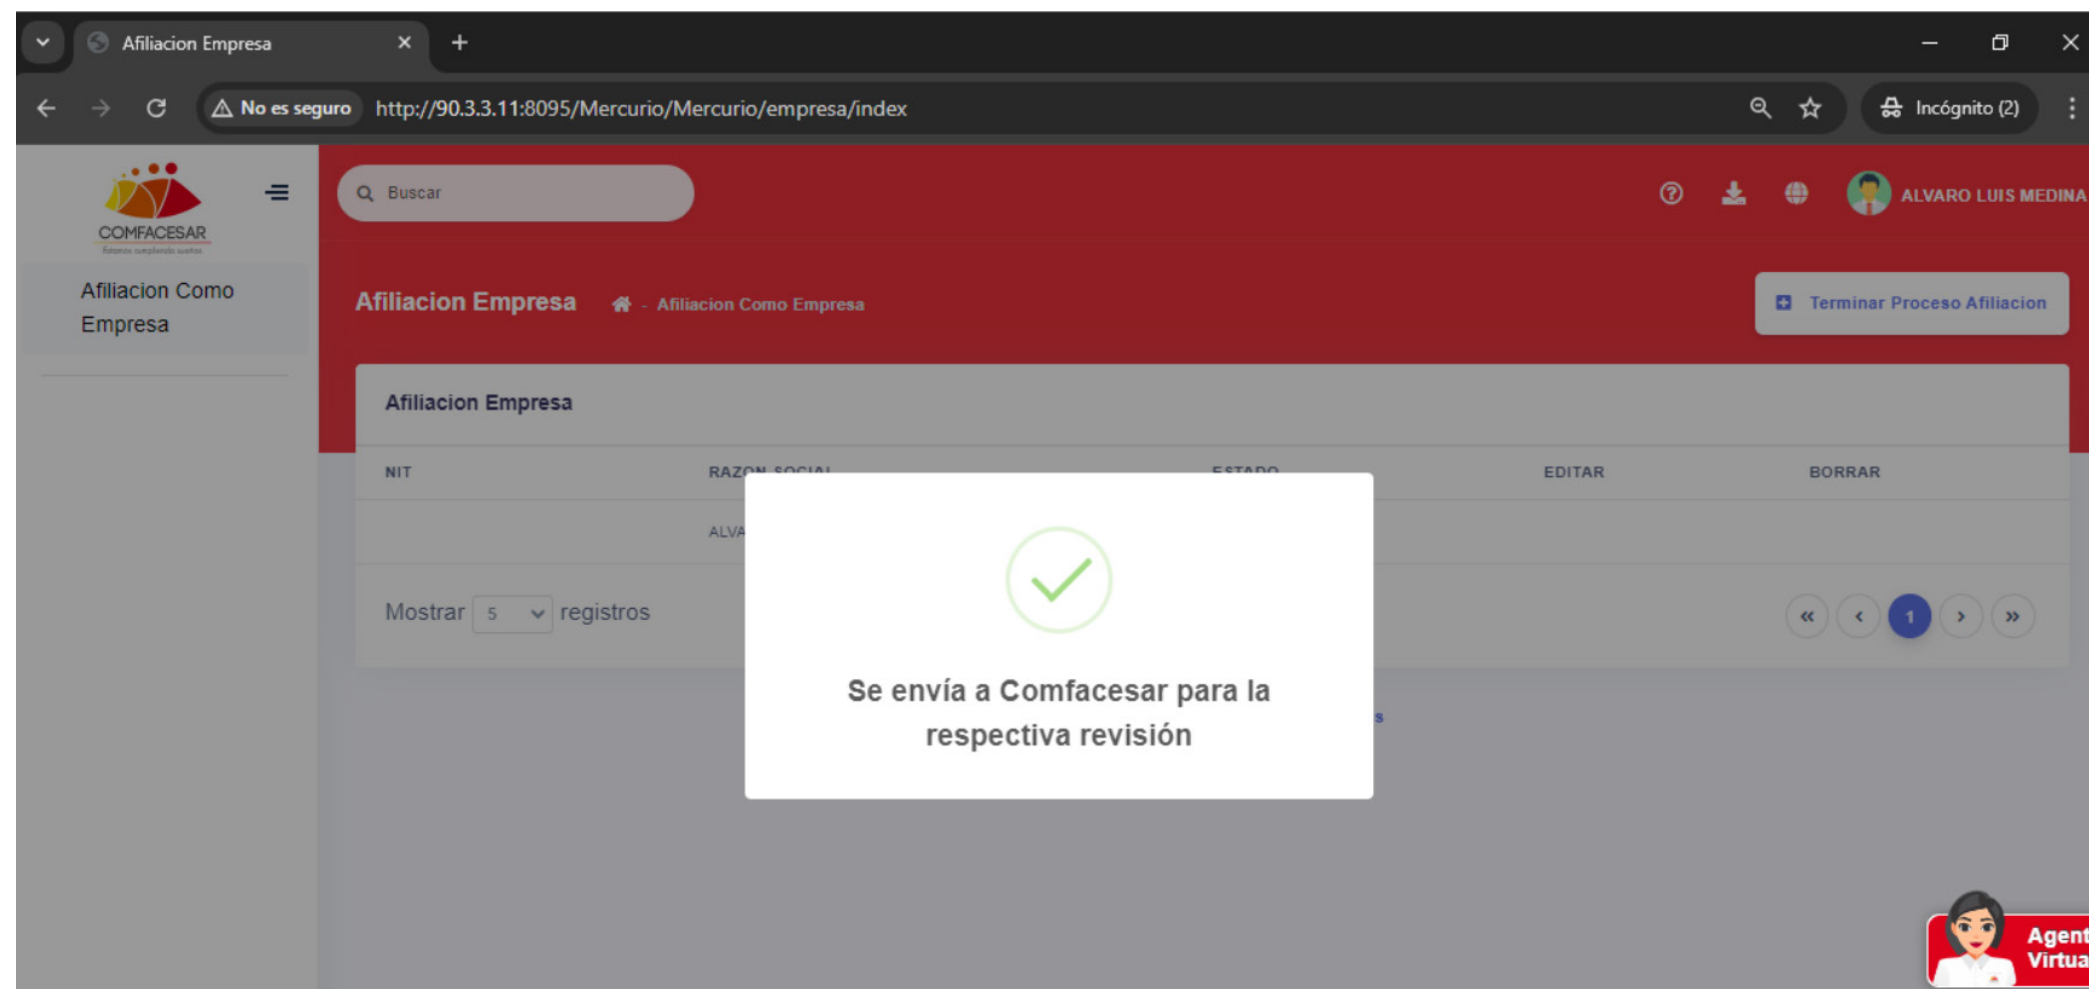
Afiliacion Empresa ×
+

No es seguro http://90.3.3.11:8095/Mercurio/Mercurio/empresa/index

Incógnito (2)

COMFACESAR
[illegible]

Afiliacion Como Empresa

Buscar

ALVARO LUIS MEDINA

Afiliacion Empresa - Afiliacion Como Empresa

Terminar Proceso Afiliacion

Afiliacion Empresa

| NIT | RAZON SOCIAL | ESTADO | EDITAR | BORRAR |
|---|---|---|---|---|
| | ALVA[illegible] | | | |

Mostrar 5 registros

« ‹ 1 › »

Se envía a Comfacesar para la respectiva revisión

Agent Virtua